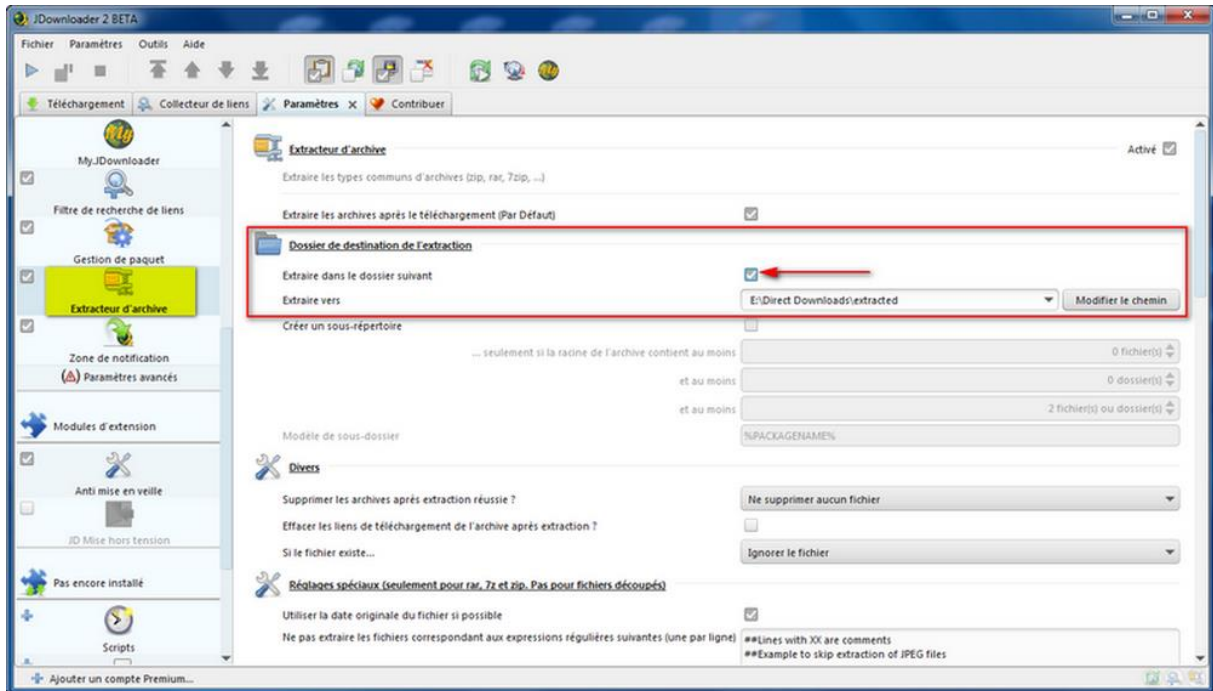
JDownloader 2 BETA

Fichier Paramètres Outils Aide

Téléchargement Collecteur de liens Paramètres Contribuer

My.JDownloader
Filtre de recherche de liens
Gestion de paquet
Extracteur d'archive
Zone de notification
Paramètres avancés
Modules d'extension
Anti mise en veille
JD Mise hors tension
Pas encore installé
Scripts

Extracteur d'archive
Activé
Extraire les types communs d'archives (zip, rar, 7zip, ...)
Extraire les archives après le téléchargement (Par Défaut)
Dossier de destination de l'extraction
Extraire dans le dossier suivant
Extraire vers
E:\Direct Downloads\extracted
Modifier le chemin
Créer un sous-répertoire
... seulement si la racine de l'archive contient au moins
0 fichier(s)
et au moins
0 dossier(s)
et au moins
2 fichier(s) ou dossier(s)
Modèle de sous-dossier
%PACKAGENAME%
Divers
Supprimer les archives après extraction réussie ?
Ne supprimer aucun fichier
Effacer les liens de téléchargement de l'archive après extraction ?
Si le fichier existe...
Ignorer le fichier
Réglages spéciaux (seulement pour rar, 7z et zip. Pas pour fichiers découpés)
Utiliser la date originale du fichier si possible
Ne pas extraire les fichiers correspondant aux expressions régulières suivantes (une par ligne)
##Lines with XX are comments
##Example to skip extraction of JPEG files

Ajouter un compte Premium...